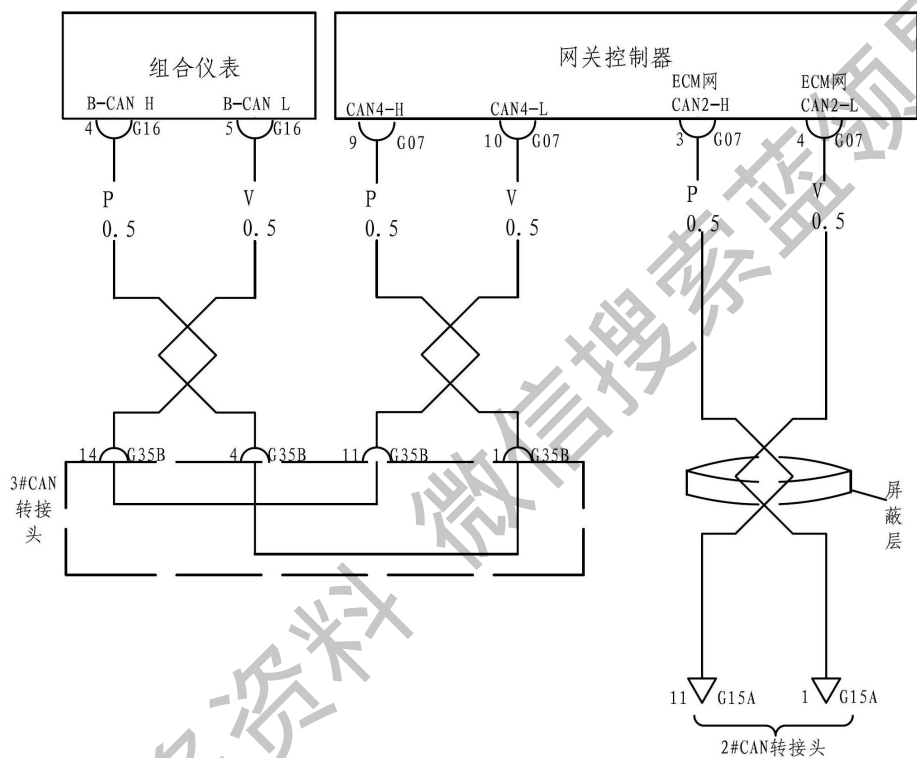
组合仪表
B-CAN H
B-CAN L
4 G16
5 G16
P
0.5
V
0.5

网关控制器
CAN4-H
CAN4-L
ECM网 CAN2-H
ECM网 CAN2-L
9 G07
10 G07
3 G07
4 G07
P
0.5
V
0.5
P
0.5
V
0.5

14 G35B
4 G35B
11 G35B
1 G35B
3#CAN转接头

屏蔽层

11 G15A
1 G15A
2#CAN转接头

微信搜索蓝领
资料